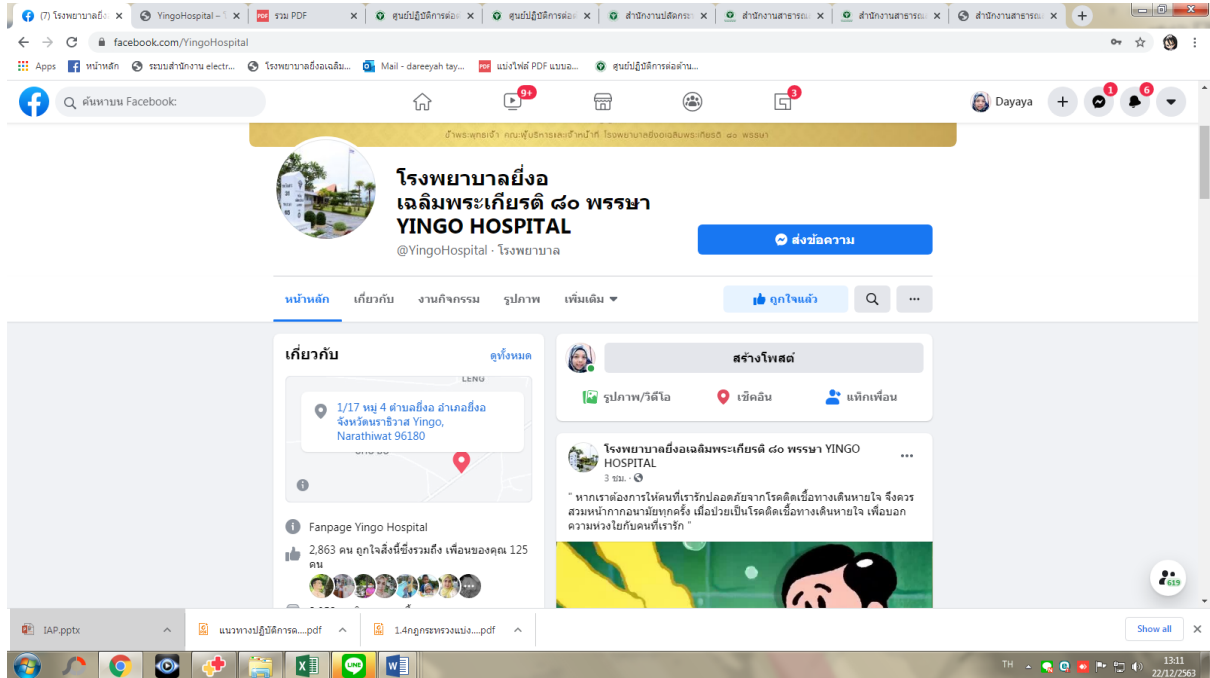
(7) โรงพยาบาลยิ่งอ ×
YingoHospital – ×
รวม PDF ×
ศูนย์ปฏิบัติการต่อ ×
ศูนย์ปฏิบัติการต่อ ×
สำนักงานปลัดกระ ×
สำนักงานสาธารณ ×
สำนักงานสาธารณ ×
สำนักงานสาธารณ ×
+

facebook.com/YingoHospital

Apps หน้าหลัก ระบบสำนักงาน electr... โรงพยาบาลยิ่งอเฉลิม... Mail - dareeyah tay... แบ่งไฟล์ PDF แบบอ... ศูนย์ปฏิบัติการต่อต้าน...

ค้นหาบน Facebook
9+
3
Dayaya
1
6

ข้าพระพุทธเจ้า คณะผู้บริหารและเจ้าหน้าที่ โรงพยาบาลยิ่งอเฉลิมพระเกียรติ ๘๐ พรรษา

โรงพยาบาลยิ่งอ
เฉลิมพระเกียรติ ๘๐ พรรษา
YINGO HOSPITAL
@YingoHospital · โรงพยาบาล

ส่งข้อความ

หน้าหลัก เกี่ยวกับ งานกิจกรรม รูปภาพ เพิ่มเติม
ถูกใจแล้ว
...

เกี่ยวกับ
ดูทั้งหมด
LENG
1/17 หมู่ 4 ตำบลยิ่งอ อำเภอยิ่งอ จังหวัดนราธิวาส Yingo, Narathiwat 96180
Fanpage Yingo Hospital
2,863 คน ถูกใจสิ่งนี้ซึ่งรวมถึง เพื่อนของคุณ 125 คน

สร้างโพสต์
รูปภาพ/วิดีโอ
เช็คอิน
แท็กเพื่อน

โรงพยาบาลยิ่งอเฉลิมพระเกียรติ ๘๐ พรรษา YINGO HOSPITAL
3 ชม. ·
" หากเราต้องการให้คนที่เรารักปลอดภัยจากโรคติดเชื้อทางเดินหายใจ จึงควรสวมหน้ากากอนามัยทุกครั้ง เมื่อป่วยเป็นโรคติดเชื้อทางเดินหายใจ เพื่อบอกความห่วงใยกับคนที่เรารัก "

619

IAP.pptx
แนวทางปฏิบัติการค....pdf
1.4กฎกระทรวงแบ่ง....pdf
Show all

TH
13:11
22/12/2563